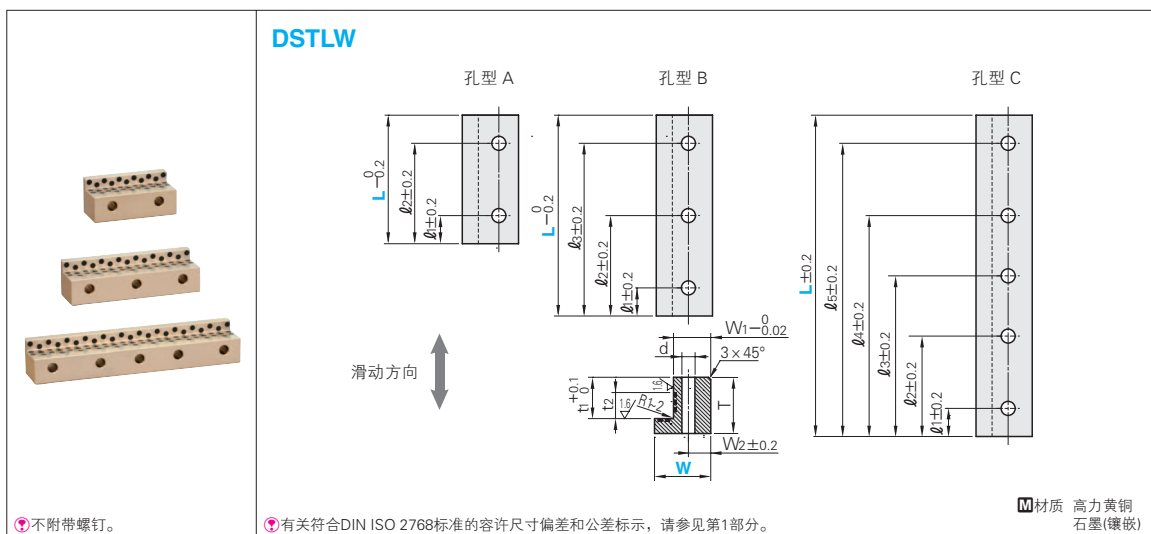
DSTLW

孔型 A

孔型 B

孔型 C

$L^{\ 0}_{-0.2}$

$\ell 2\pm0.2$

$\ell 1\pm0.2$

$L^{\ 0}_{-0.2}$

$\ell 3\pm0.2$

$\ell 2\pm0.2$

$\ell 1\pm0.2$

$L\pm0.2$

$\ell 5\pm0.2$

$\ell 4\pm0.2$

$\ell 3\pm0.2$

$\ell 2\pm0.2$

$\ell 1\pm0.2$

$W1^{\ 0}_{-0.02}$

d

$3\times45°$

$t1^{+0.1}_{\ 0}$

t2

1.6

1.6

R1.2

T

$W2\pm0.2$

W

滑动方向

不附带螺钉。

有关符合DIN ISO 2768标准的容许尺寸偏差和公差标示，请参见第1部分。

M材质 高力黄铜 石墨(镶嵌)